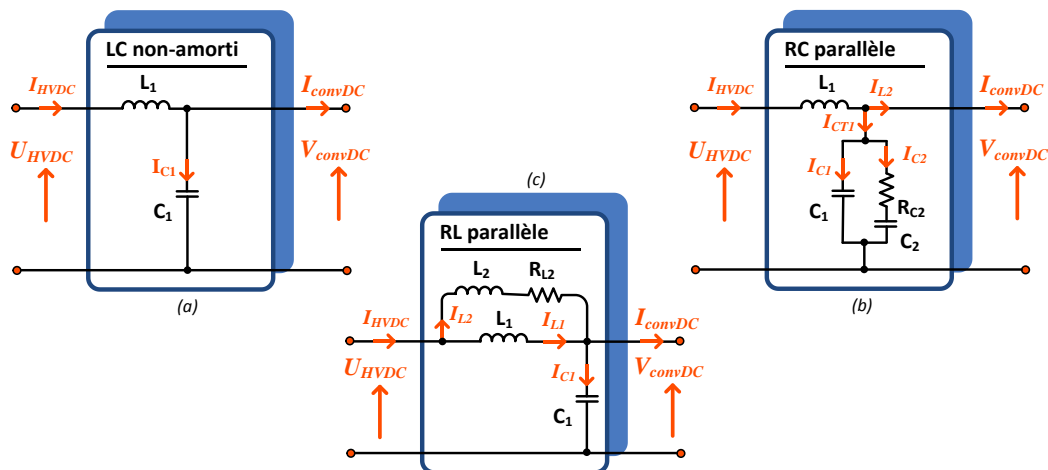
LC non-amorti

$I_{HVDC}$ $L_1$ $I_{convDC}$

$U_{HVDC}$ $I_{C1}$ $V_{convDC}$

$C_1$

(a)

(c)

RL parallèle

$L_2$ $R_{L2}$

$I_{HVDC}$ $I_{L2}$ $L_1$ $I_{L1}$ $I_{convDC}$

$U_{HVDC}$ $I_{C1}$ $V_{convDC}$

$C_1$

RC parallèle

$I_{HVDC}$ $L_1$ $I_{L2}$ $I_{convDC}$

$I_{CT1}$

$U_{HVDC}$ $I_{C1}$ $I_{C2}$ $V_{convDC}$

$C_1$ $R_{C2}$

$C_2$

(b)